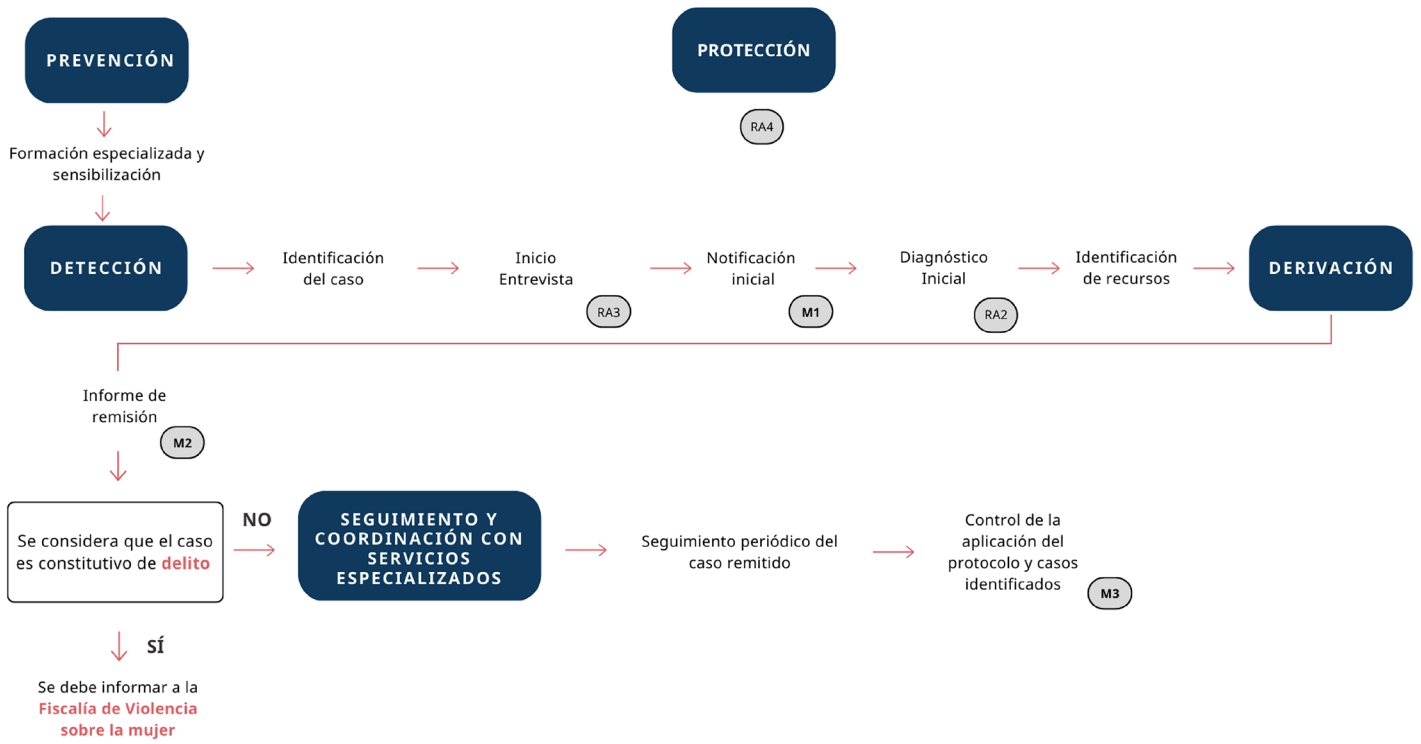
PREVENCIÓN

PROTECCIÓN

RA4

Formación especializada y sensibilización

DETECCIÓN

Identificación del caso

Inicio Entrevista

RA3

Notificación inicial

M1

Diagnóstico Inicial

RA2

Identificación de recursos

DERIVACIÓN

Informe de remisión

M2

Se considera que el caso es constitutivo de delito

NO

SEGUIMIENTO Y COORDINACIÓN CON SERVICIOS ESPECIALIZADOS

Seguimiento periódico del caso remitido

Control de la aplicación del protocolo y casos identificados

M3

SÍ

Se debe informar a la Fiscalía de Violencia sobre la mujer